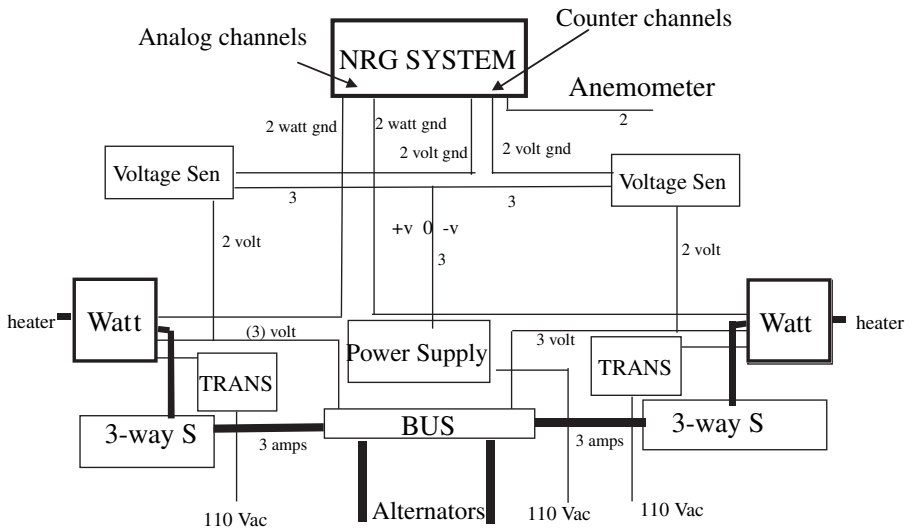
Counter channels
Analog channels
NRG SYSTEM
Anemometer
2
2 watt gnd
2 watt gnd
2 volt gnd
2 volt gnd
Voltage Sen
Voltage Sen
3
3
2 volt
+v 0 -v
3
2 volt
heater
Watt
Watt
heater
(3) volt
3 volt
Power Supply
TRANS
TRANS
BUS
3-way S
3-way S
3 amps
3 amps
110 Vac
Alternators
110 Vac
110 Vac